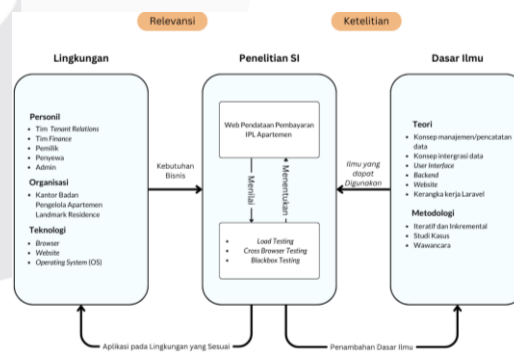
Relevansi

Ketelitian

Lingkungan

Penelitian SI

Dasar Ilmu

Personil
- Tim *Tenant Relations*
- Tim *Finance*
- Pemilik
- Penyewa
- Admin

Organisasi
- Kantor Badan Pengelola Apartemen Landmark Residence

Teknologi
- *Browser*
- *Website*
- *Operating System* (OS)

Kebutuhan Bisnis

Web Pendataan Pembayaran IPL Apartemen

Menilai

Menentukan

- *Load Testing*
- *Cross Browser Testing*
- *Blackbox Testing*

*Ilmu yang dapat Digunakan*

Teori
- Konsep manajemen/pencatatan data
- Konsep intergrasi data
- *User Interface*
- *Backend*
- *Website*
- Kerangka kerja Laravel

Metodologi
- Iteratif dan Inkremental
- Studi Kasus
- Wawancara

Aplikasi pada Lingkungan yang Sesuai

Penambahan Dasar Ilmu